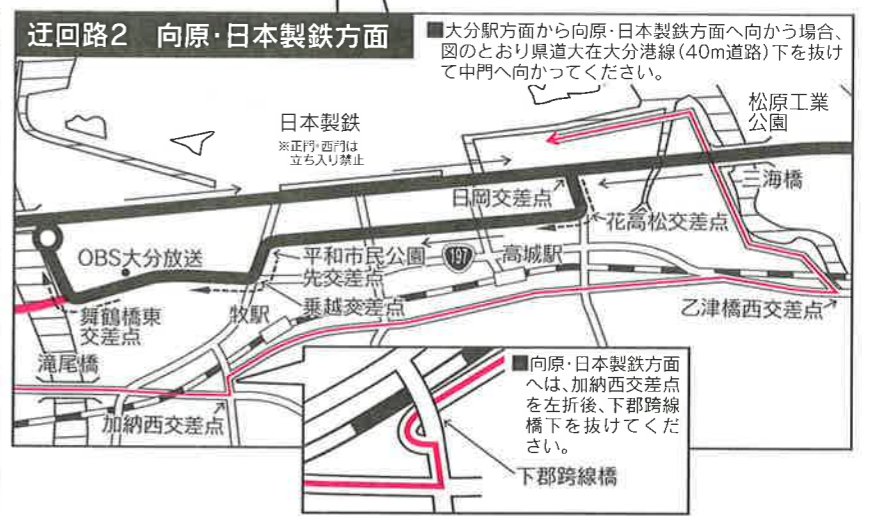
迂回路2　向原·日本製鉄方面

■大分駅方面から向原·日本製鉄方面へ向かう場合、図のとおり県道大在大分港線（40m道路）下を抜けて中門へ向かってください。

日本製鉄
※正門·西門は立ち入り禁止

松原工業公園

三海橋

日岡交差点

花高松交差点

OBS大分放送

平和市民公園

197

高城駅

先交差点

舞鶴橋東交差点

牧駅

乗越交差点

乙津橋西交差点

滝尾橋

加納西交差点

■向原·日本製鉄方面へは、加納西交差点を左折後、下郡跨線橋下を抜けてください。

下郡跨線橋